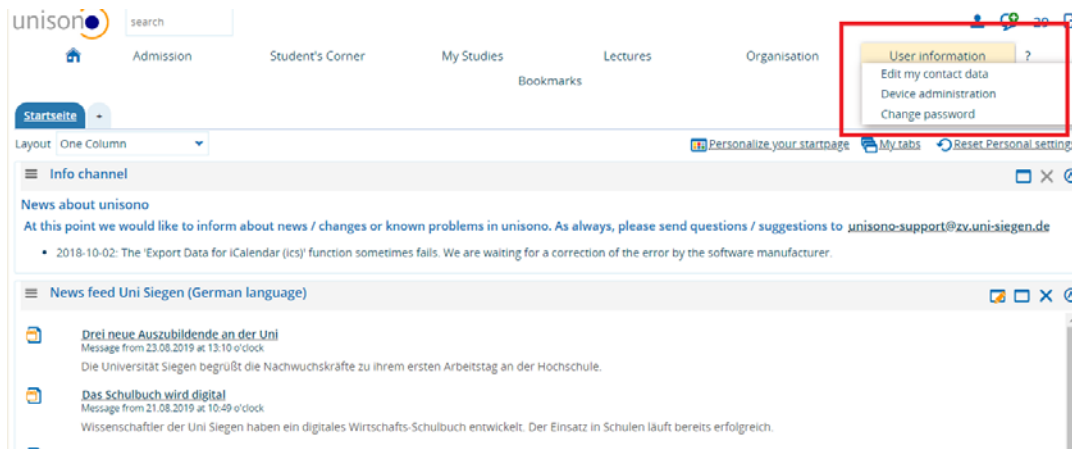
unisono

search

39

Admission

Student's Corner

My Studies

Lectures

Organisation

User information

?

Bookmarks

Edit my contact data

Device administration

Change password

Startseite

+

Layout One Column

Personalize your startpage

My tabs

Reset Personal setting

Info channel

News about unisono

At this point we would like to inform about news / changes or known problems in unisono. As always, please send questions / suggestions to unisono-support@zv.uni-siegen.de

• 2018-10-02: The 'Export Data for iCalendar (ics)' function sometimes fails. We are waiting for a correction of the error by the software manufacturer.

News feed Uni Siegen (German language)

Drei neue Auszubildende an der Uni
Message from 23.08.2019 at 13:10 o'clock
Die Universität Siegen begrüßt die Nachwuchskräfte zu ihrem ersten Arbeitstag an der Hochschule.

Das Schulbuch wird digital
Message from 21.08.2019 at 10:49 o'clock
Wissenschaftler der Uni Siegen haben ein digitales Wirtschafts-Schulbuch entwickelt. Der Einsatz in Schulen läuft bereits erfolgreich.